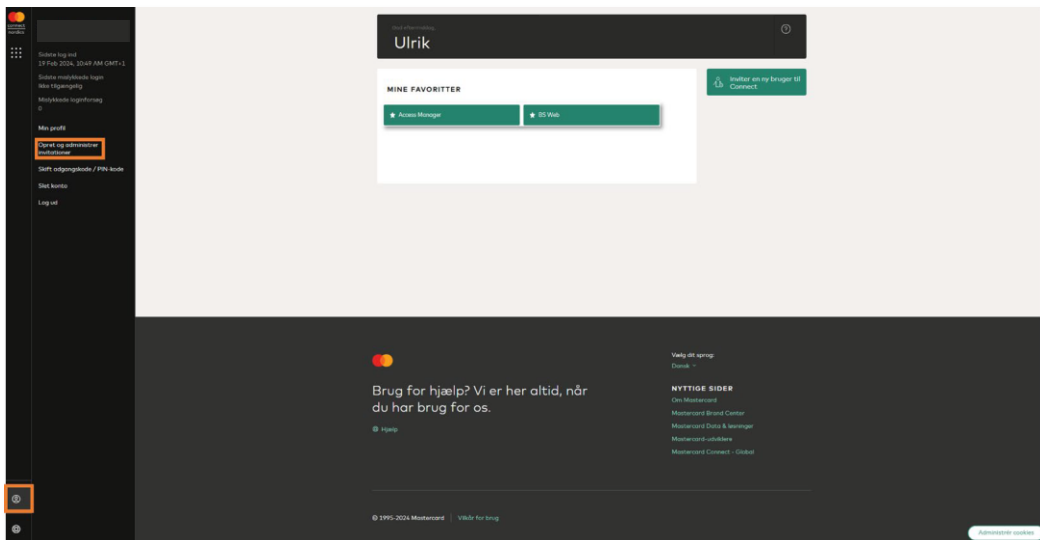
connect nordics

Sidste log ind
19 Feb 2024, 10:49 AM GMT+1

Sidste mislykkede login
Ikke tilgængelig

Mislykkede loginforsøg
0

Min profil

Opret og administrer invitationer

Skift adgangskode / PIN-kode

Slet konto

Log ud

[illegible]
Ulrik

MINE FAVORITTER

Access Manager

BS Web

Inviter en ny bruger til Connect

Brug for hjælp? Vi er her altid, når du har brug for os.

Hjælp

Vælg dit sprog:
Dansk

NYTTIGE SIDER
Om Mastercard
Mastercard Brand Center
Mastercard Data & løsninger
Mastercard-udviklere
Mastercard Connect - Global

© 1995-2024 Mastercard | Vilkår for brug

Administrér cookies